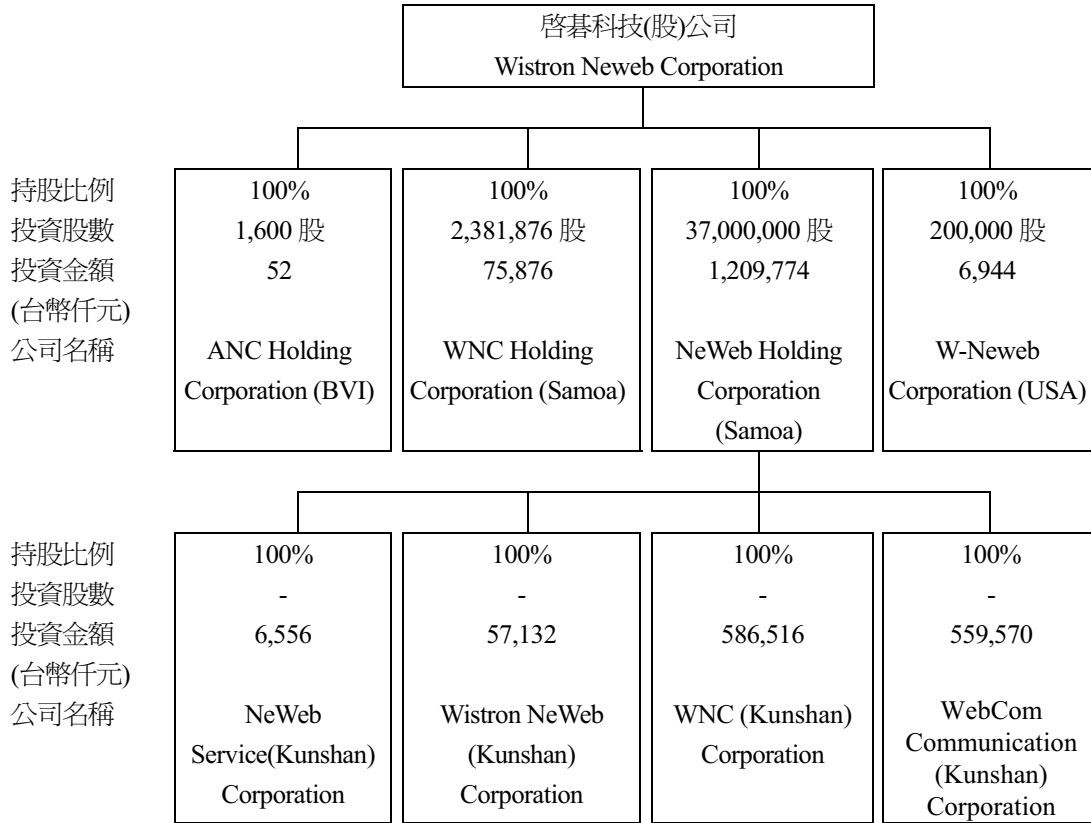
啓碁科技(股)公司
Wistron Neweb Corporation

持股比例
投資股數
投資金額
(台幣仟元)
公司名稱

100%
1,600 股
52
ANC Holding Corporation (BVI)

100%
2,381,876 股
75,876
WNC Holding Corporation (Samoa)

100%
37,000,000 股
1,209,774
NeWeb Holding Corporation (Samoa)

100%
200,000 股
6,944
W-Neweb Corporation (USA)

持股比例
投資股數
投資金額
(台幣仟元)
公司名稱

100%
-
6,556
NeWeb Service(Kunshan) Corporation

100%
-
57,132
Wistron NeWeb (Kunshan) Corporation

100%
-
586,516
WNC (Kunshan) Corporation

100%
-
559,570
WebCom Communication (Kunshan) Corporation